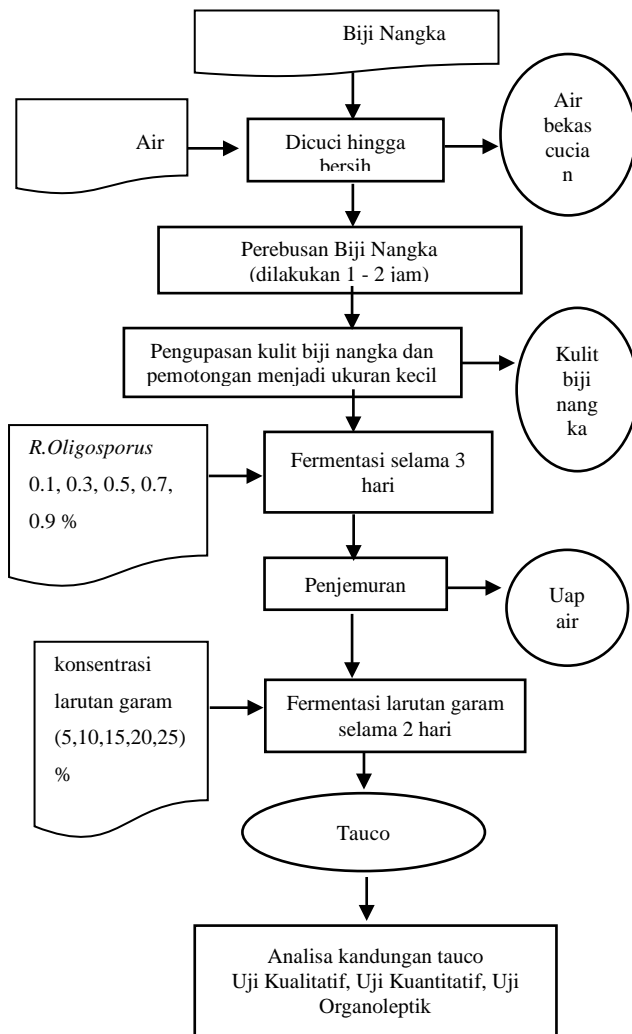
Biji Nangka

Air

Dicuci hingga bersih

Air bekas cucian

Perebusan Biji Nangka (dilakukan 1 - 2 jam)

Pengupasan kulit biji nangka dan pemotongan menjadi ukuran kecil

Kulit biji nangka

*R.Oligosporus*
0.1, 0.3, 0.5, 0.7, 0.9 %

Fermentasi selama 3 hari

Penjemuran

Uap air

konsentrasi larutan garam (5,10,15,20,25) %

Fermentasi larutan garam selama 2 hari

Tauco

Analisa kandungan tauco
Uji Kualitatif, Uji Kuantitatif, Uji Organoleptik